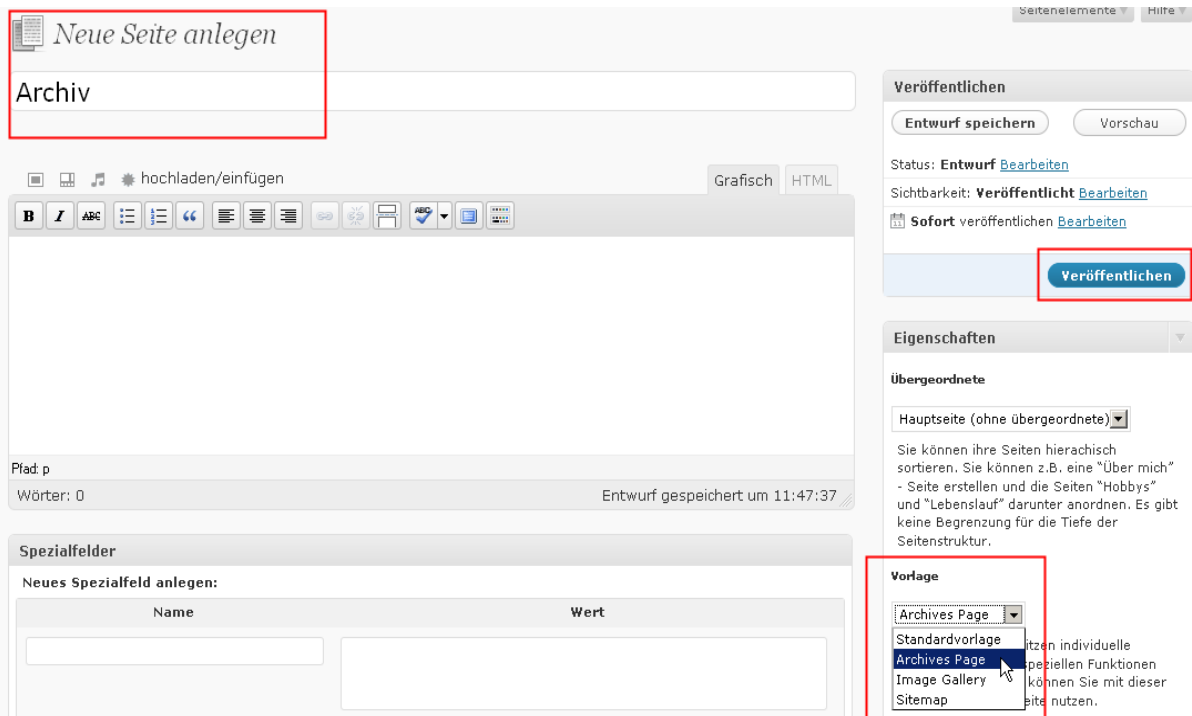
Seitenelemente ▾ Hilfe ▾

Neue Seite anlegen

Archiv

hochladen/einfügen

Grafisch HTML

Pfad: p

Wörter: 0

Entwurf gespeichert um 11:47:37

Spezialfelder

Neues Spezialfeld anlegen:

| Name | Wert |
|---|---|
| | |

Veröffentlichen

Entwurf speichern

Vorschau

Status: Entwurf Bearbeiten

Sichtbarkeit: Veröffentlicht Bearbeiten

Sofort veröffentlichen Bearbeiten

Veröffentlichen

Eigenschaften

Übergeordnete

Hauptseite (ohne übergeordnete)

Sie können ihre Seiten hierachisch sortieren. Sie können z.B. eine "Über mich" - Seite erstellen und die Seiten "Hobbys" und "Lebenslauf" darunter anordnen. Es gibt keine Begrenzung für die Tiefe der Seitenstruktur.

Vorlage

Archives Page

Standardvorlage
Archives Page
Image Gallery
Sitemap

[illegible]itzen individuelle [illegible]peziellen Funktionen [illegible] können Sie mit dieser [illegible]eite nutzen.